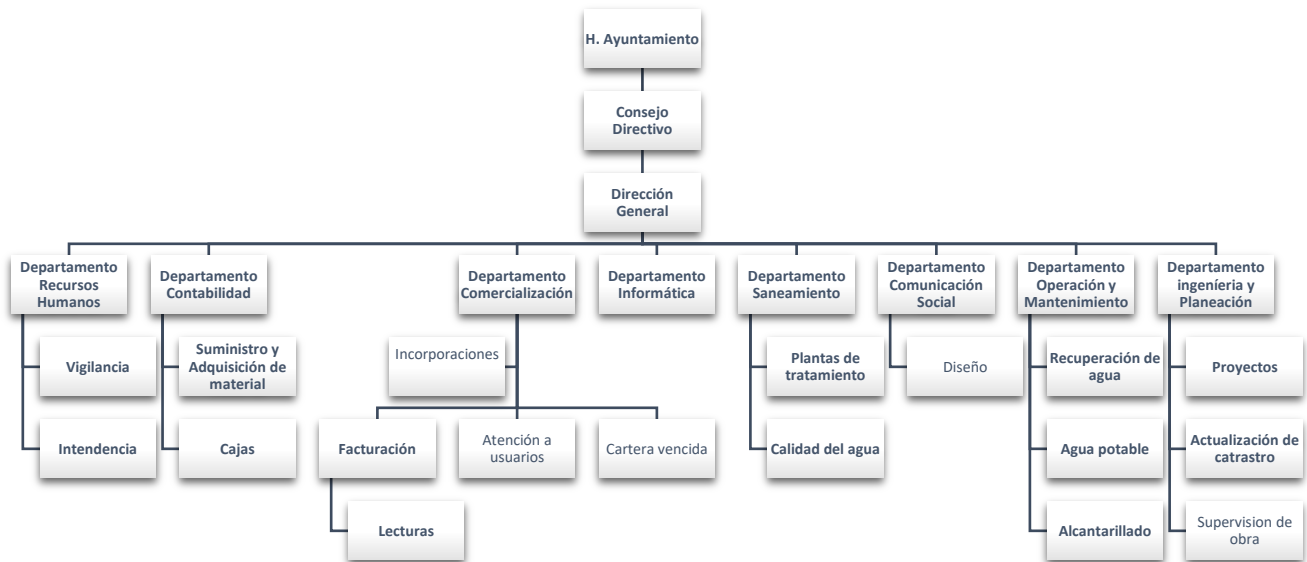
H. Ayuntamiento

Consejo Directivo

Dirección General

Departamento Recursos Humanos

Vigilancia

Intendencia

Departamento Contabilidad

Suministro y Adquisición de material

Cajas

Departamento Comercialización

Incorporaciones

Facturación

Lecturas

Atención a usuarios

Cartera vencida

Departamento Informática

Departamento Saneamiento

Plantas de tratamiento

Calidad del agua

Departamento Comunicación Social

Diseño

Departamento Operación y Mantenimiento

Recuperación de agua

Agua potable

Alcantarillado

Departamento ingeníeria y Planeación

Proyectos

Actualización de catrastro

Supervision de obra